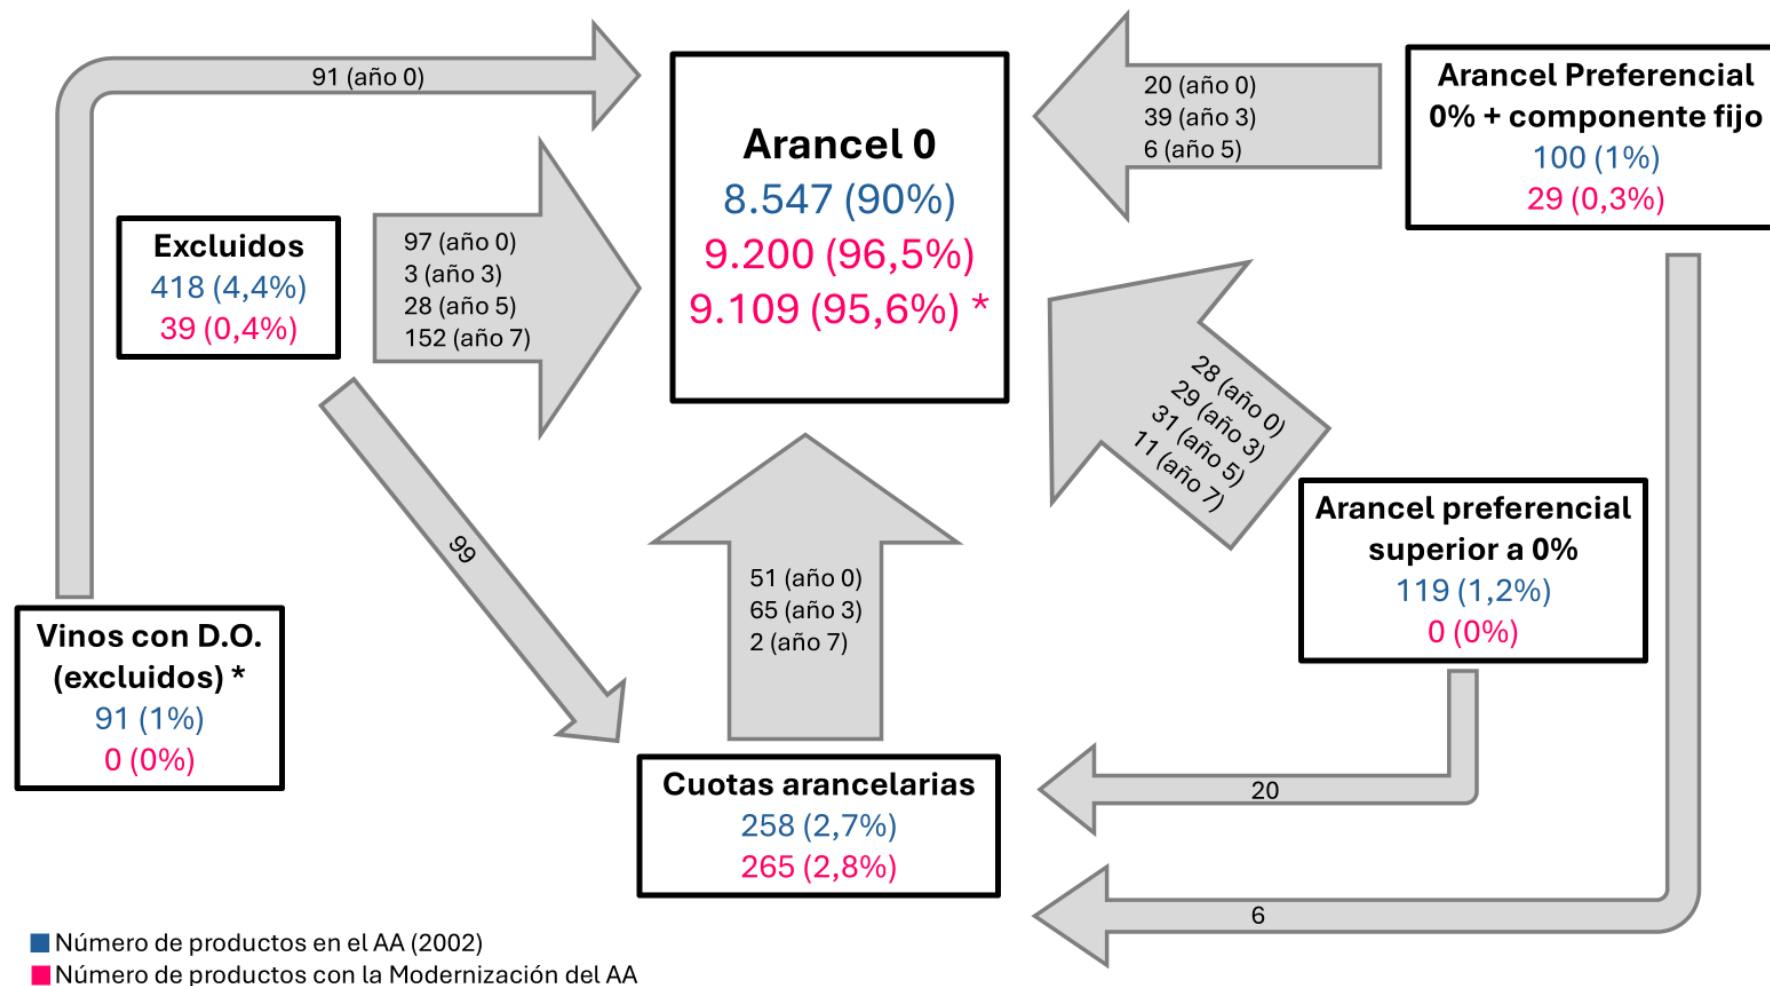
91 (año 0)

Arancel 0
8.547 (90%)
9.200 (96,5%)
9.109 (95,6%) *

20 (año 0)
39 (año 3)
6 (año 5)

Arancel Preferencial 0% + componente fijo
100 (1%)
29 (0,3%)

Excluidos
418 (4,4%)
39 (0,4%)

97 (año 0)
3 (año 3)
28 (año 5)
152 (año 7)

28 (año 0)
29 (año 3)
31 (año 5)
11 (año 7)

99

51 (año 0)
65 (año 3)
2 (año 7)

Arancel preferencial superior a 0%
119 (1,2%)
0 (0%)

Vinos con D.O. (excluidos) *
91 (1%)
0 (0%)

20

Cuotas arancelarias
258 (2,7%)
265 (2,8%)

6

Número de productos en el AA (2002)
Número de productos con la Modernización del AA